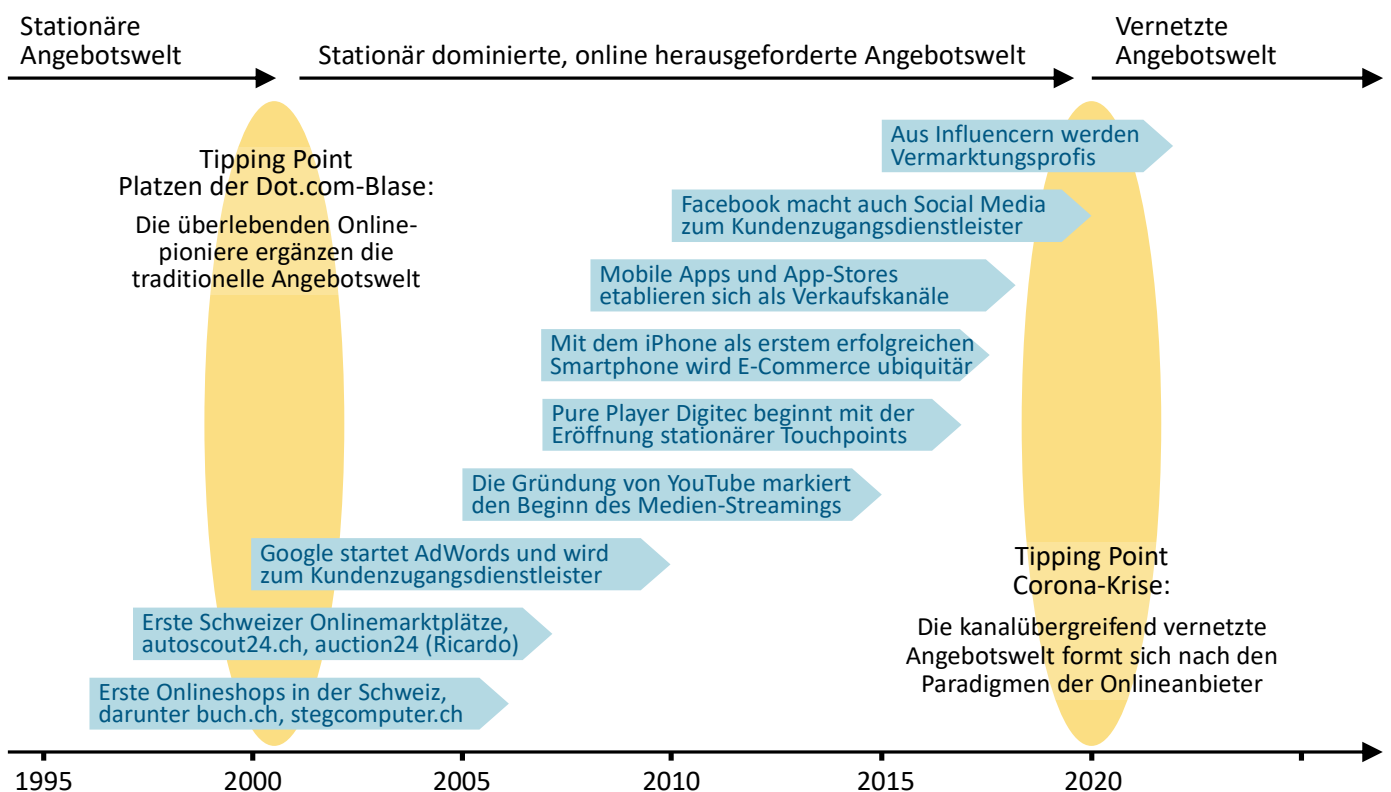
Stationäre Angebotswelt

Stationär dominierte, online herausgeforderte Angebotswelt

Vernetzte Angebotswelt

Tipping Point
Platzen der Dot.com-Blase:

Die überlebenden Onlinepioniere ergänzen die traditionelle Angebotswelt

Aus Influencern werden Vermarktungsprofis

Facebook macht auch Social Media zum Kundenzugangsdienstleister

Mobile Apps und App-Stores etablieren sich als Verkaufskanäle

Mit dem iPhone als erstem erfolgreichen Smartphone wird E-Commerce ubiquitär

Pure Player Digitec beginnt mit der Eröffnung stationärer Touchpoints

Die Gründung von YouTube markiert den Beginn des Medien-Streamings

Google startet AdWords und wird zum Kundenzugangsdienstleister

Tipping Point
Corona-Krise:

Erste Schweizer Onlinemarktplätze, autoscout24.ch, auction24 (Ricardo)

Die kanalübergreifend vernetzte Angebotswelt formt sich nach den Paradigmen der Onlineanbieter

Erste Onlineshops in der Schweiz, darunter buch.ch, stegcomputer.ch

1995 2000 2005 2010 2015 2020